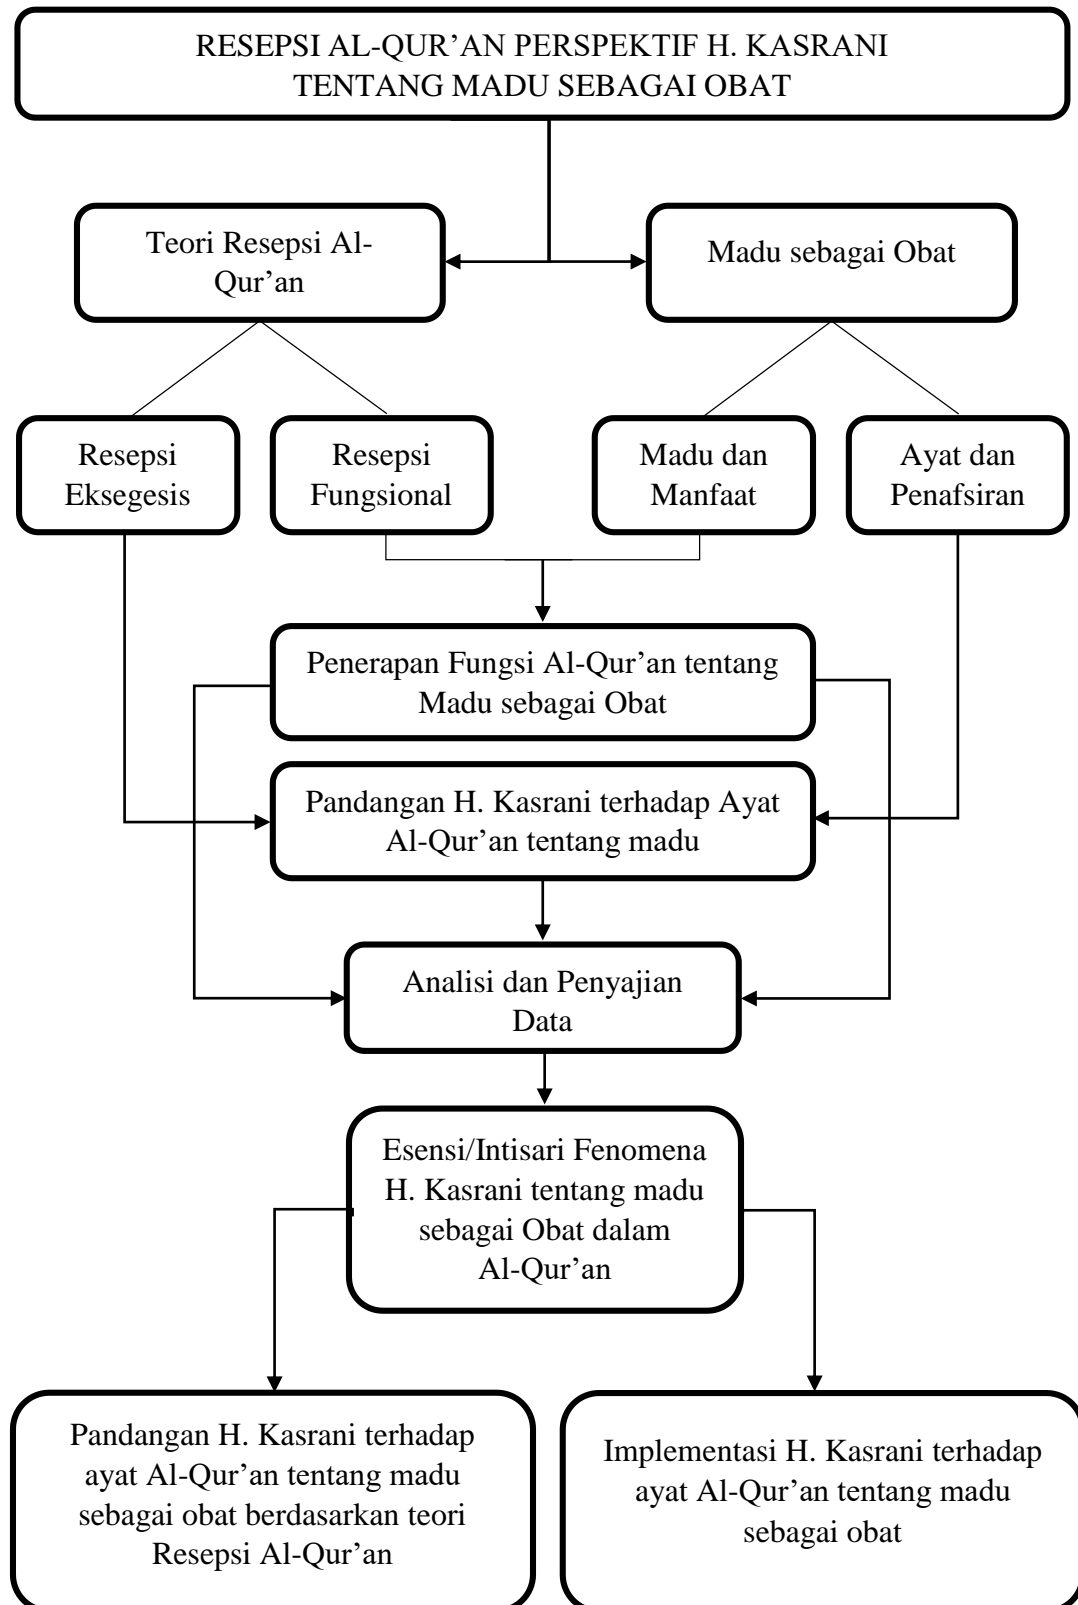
RESEPSI AL-QUR'AN PERSPEKTIF H. KASRANI TENTANG MADU SEBAGAI OBAT

Teori Resepsi Al-Qur'an

Madu sebagai Obat

Resepsi Eksegesis

Resepsi Fungsional

Madu dan Manfaat

Ayat dan Penafsiran

Penerapan Fungsi Al-Qur'an tentang Madu sebagai Obat

Pandangan H. Kasrani terhadap Ayat Al-Qur'an tentang madu

Analisi dan Penyajian Data

Esensi/Intisari Fenomena H. Kasrani tentang madu sebagai Obat dalam Al-Qur'an

Pandangan H. Kasrani terhadap ayat Al-Qur'an tentang madu sebagai obat berdasarkan teori Resepsi Al-Qur'an

Implementasi H. Kasrani terhadap ayat Al-Qur'an tentang madu sebagai obat